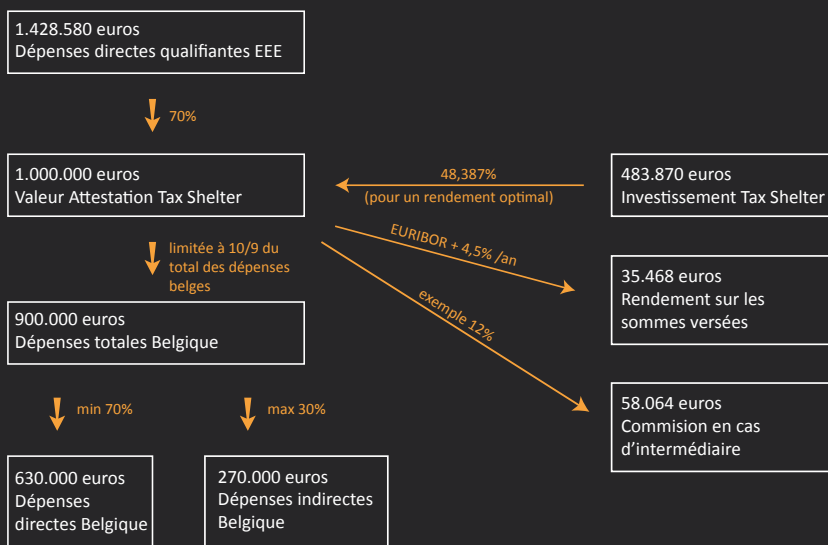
1.428.580 euros
Dépenses directes qualifiantes EEE

70%

1.000.000 euros
Valeur Attestation Tax Shelter

48,387%
(pour un rendement optimal)

483.870 euros
Investissement Tax Shelter

limitée à 10/9 du total des dépenses belges

EURIBOR + 4,5% /an

35.468 euros
Rendement sur les sommes versées

exemple 12%

900.000 euros
Dépenses totales Belgique

58.064 euros
Commision en cas d'intermédiaire

min 70%

max 30%

630.000 euros
Dépenses directes Belgique

270.000 euros
Dépenses indirectes Belgique